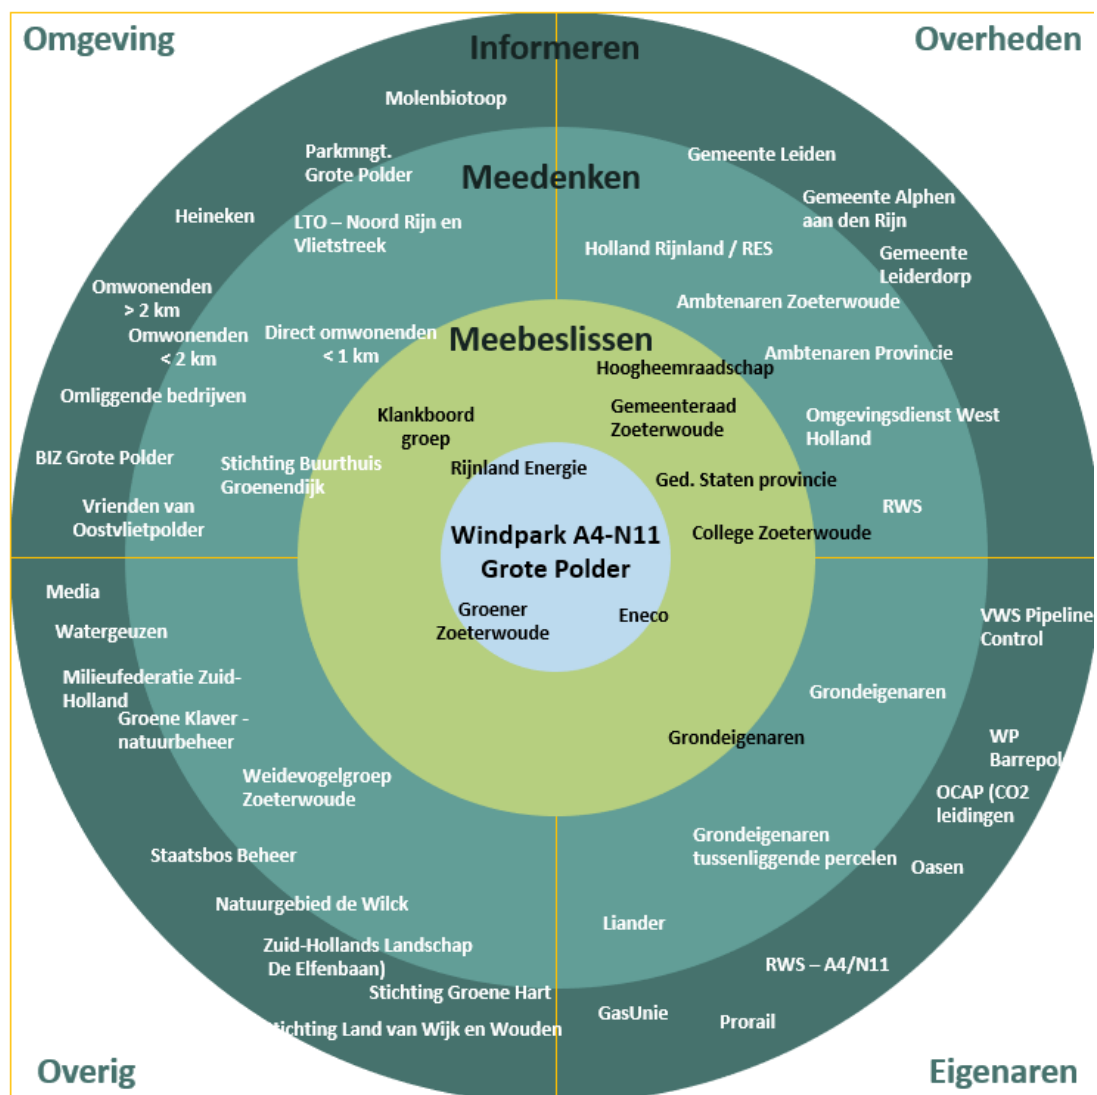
Omgeving

Informeren

Overheden

Molenbiotoop

Parkmngt. Grote Polder

Meedenken

Gemeente Leiden

Gemeente Alphen aan den Rijn

Heineken

LTO – Noord Rijn en Vlietstreek

Holland Rijnland / RES

Gemeente Leiderdorp

Omwonenden > 2 km

Ambtenaren Zoeterwoude

Omwonenden < 2 km

Direct omwonenden < 1 km

Meebeslissen

Ambtenaren Provincie

Hoogheemraadschap

Omliggende bedrijven

Klankboord groep

Gemeenteraad Zoeterwoude

Omgevingsdienst West Holland

BIZ Grote Polder

Stichting Buurthuis Groenendijk

Rijnland Energie

Ged. Staten provincie

Vrienden van Oostvlietpolder

RWS

Windpark A4-N11 Grote Polder

College Zoeterwoude

Media

Groener Zoeterwoude

Eneco

VWS Pipeline Control

Watergeuzen

Milieufederatie Zuid-Holland

Grondeigenaren

Groene Klaver - natuurbeheer

Grondeigenaren

WP Barrepol

Weidevogelgroep Zoeterwoude

OCAP (CO2 leidingen

Grondeigenaren tussenliggende percelen

Staatsbos Beheer

Oasen

Natuurgebied de Wilck

Liander

Zuid-Hollands Landschap De Elfenbaan)

RWS – A4/N11

Stichting Groene Hart

GasUnie

Prorail

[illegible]ichting Land van Wijk en Wouden

Overig

Eigenaren